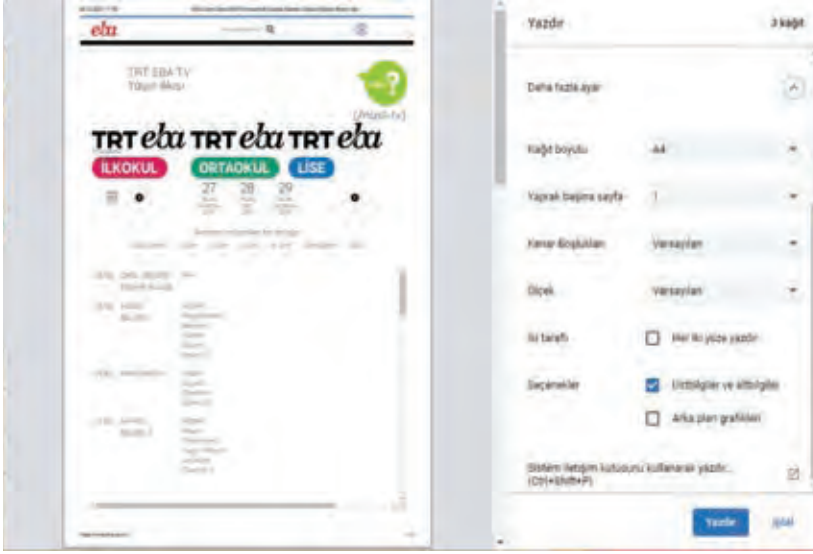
eba

TRT EBA TV
Tüşün ilkesi

TRT eba TRT eba TRT eba

İLKOKUL ORTAOKUL LİSE

27 28 29

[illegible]

Yazdır 3 kağıt

Daha fazla ayar

Kağıt boyutu A4

Yaprak başına sayfa 1

Kenar Boşlukları Varsayılan

Ölçek Varsayılan

İki taraflı Her iki yüze yazdır

Seçenekler Üstbilgiler ve altbilgiler

Arka plan grafikleri

Sistem iletişim kutusunu kullanarak yazdır... (Ctrl+Shift+P)

Yazdır İptal